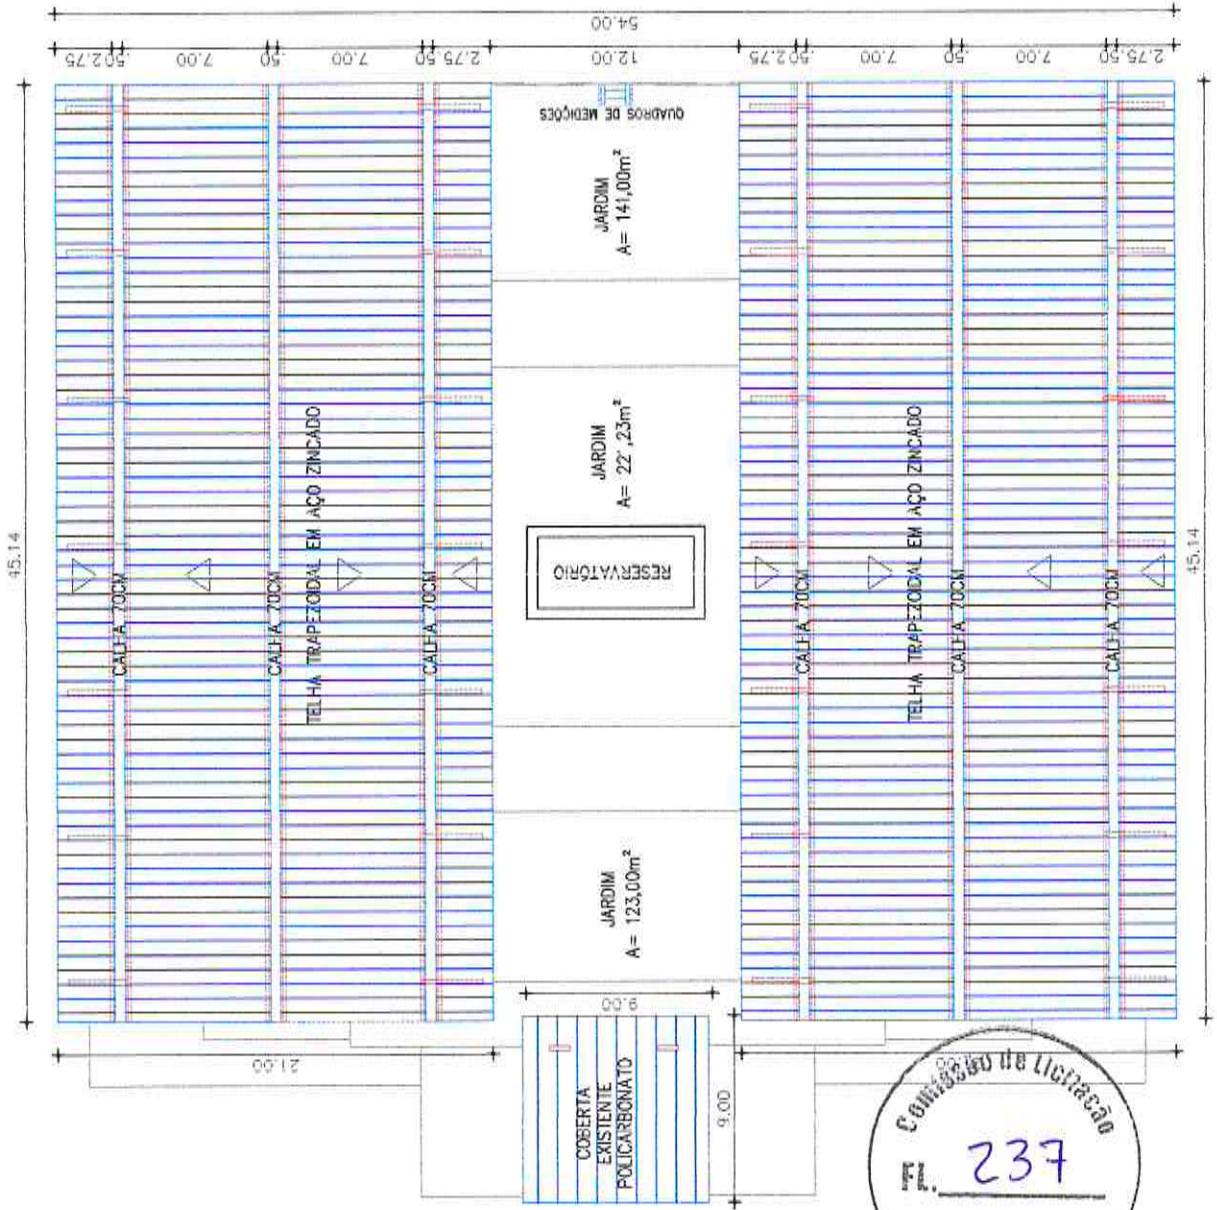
54.00

2.75 .50 .50 7.00 .50 7.00 .50 2.75 12.00 2.75 .50 7.00 .50 7.00 .50 2.75

QUADROS DE MEDIÇÕES

JARDIM
A= 141,00m²

JARDIM
A= 22',23m²

RESERVATÓRIO

JARDIM
A= 123,00m²

45.14

45.14

CALHA 70CM

CALHA 70CM

CALHA 70CM

TELHA TRAPEZOIDAL EM AÇO ZINCADO

CALHA 70CM

CALHA 70CM

CALHA 70CM

TELHA TRAPEZOIDAL EM AÇO ZINCADO

9.00

21.00

21.00

COBERTA EXISTENTE POLICARBONATO

9.00

Comissão de Licitação

Fl. 237